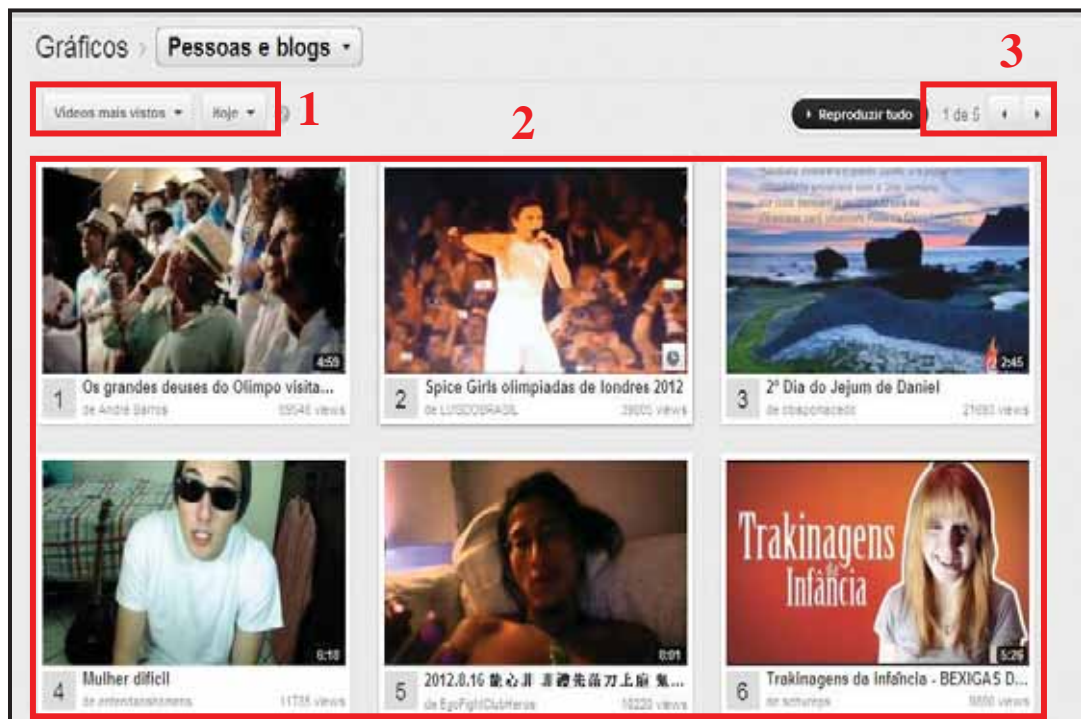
Gráficos › Pessoas e blogs ▾

Vídeos mais vistos ▾ Hoje ▾ 1

2

3

Reproduzir tudo 1 de 5

4:59
1 Os grandes deuses do Olimpo visita...
de André Barros 59546 views

2 Spice Girls olimpiadas de londres 2012
de LUSOBRASIL 39005 views

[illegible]
2:45
3 2º Dia do Jejum de Daniel
de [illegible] 21693 views

6:18
4 Mulher difícil
de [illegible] 11735 views

8:01
5 2012.0.16 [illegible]...
de EgoFightClubHeros 10220 views

Trakinagens da Infância
5:26
6 Trakinagens da Infância - BEXIGAS D...
de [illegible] 9890 views